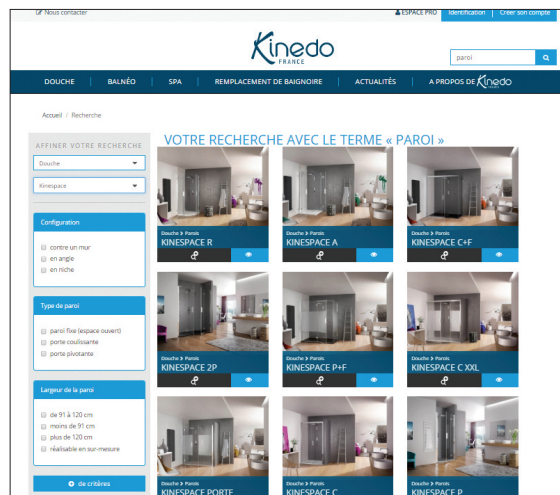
Nous contacter

ESPACE PRO Identification Créer son compte

Kinedo FRANCE

paroi

DOUCHE BALNÉO SPA REMPLACEMENT DE BAIGNOIRE ACTUALITÉS A PROPOS DE Kinedo

Accueil / Recherche

AFFINER VOTRE RECHERCHE

Douche

Kinespace

Configuration

contre un mur
en angle
en niche

Type de paroi

paroi fixe (espace ouvert)
porte coulissante
porte pivotante

Largeur de la paroi

de 91 à 120 cm
moins de 91 cm
plus de 120 cm
réalisable en sur-mesure

de critères

VOTRE RECHERCHE AVEC LE TERME « PAROI »

Douche > Parois
KINESPACE R

Douche > Parois
KINESPACE A

Douche > Parois
KINESPACE C+F

Douche > Parois
KINESPACE 2P

Douche > Parois
KINESPACE P+F

Douche > Parois
KINESPACE C XXL

KINESPACE PORTE

KINESPACE C

KINESPACE P